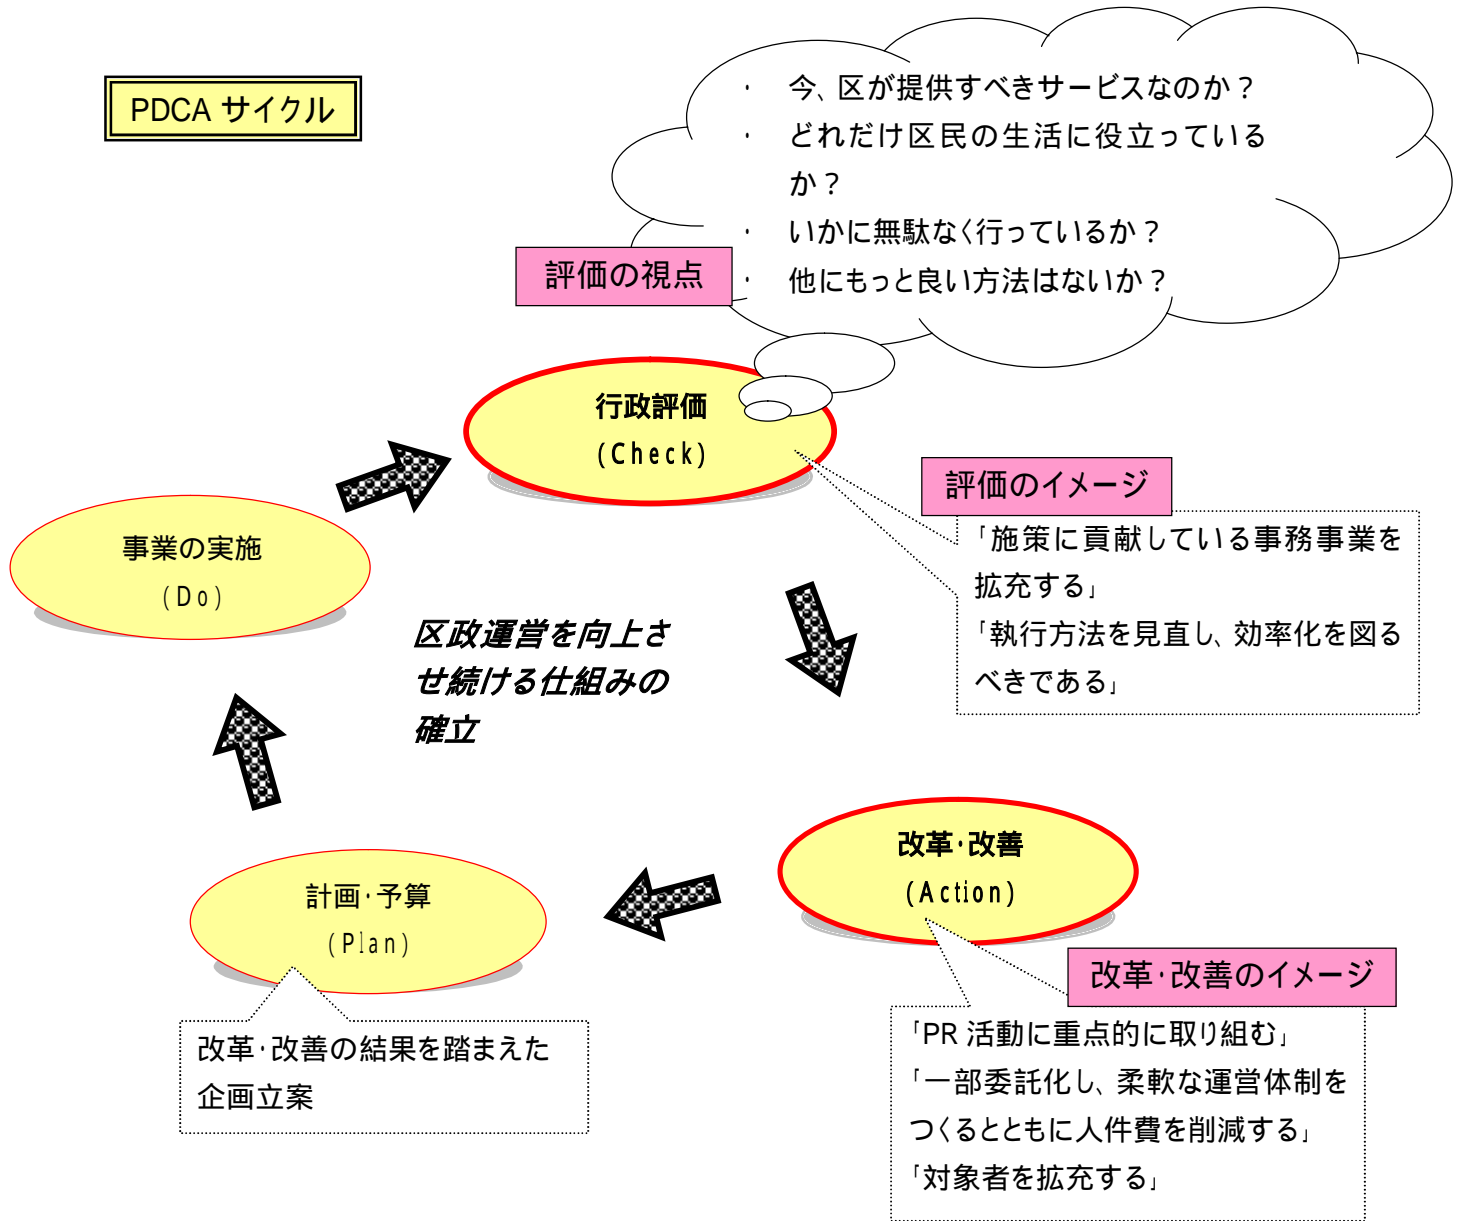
PDCA サイクル

・ 今、区が提供すべきサービスなのか？
・ どれだけ区民の生活に役立っているか？
・ いかに無駄なく行っているか？
・ 他にもっと良い方法はないか？

評価の視点

行政評価
(Check)

評価のイメージ

「施策に貢献している事務事業を拡充する」
「執行方法を見直し、効率化を図るべきである」

事業の実施
(Do)

区政運営を向上させ続ける仕組みの確立

改革·改善
(Action)

計画·予算
(Plan)

改革·改善のイメージ

改革·改善の結果を踏まえた企画立案

「PR 活動に重点的に取り組む」
「一部委託化し、柔軟な運営体制をつくるとともに人件費を削減する」
「対象者を拡充する」